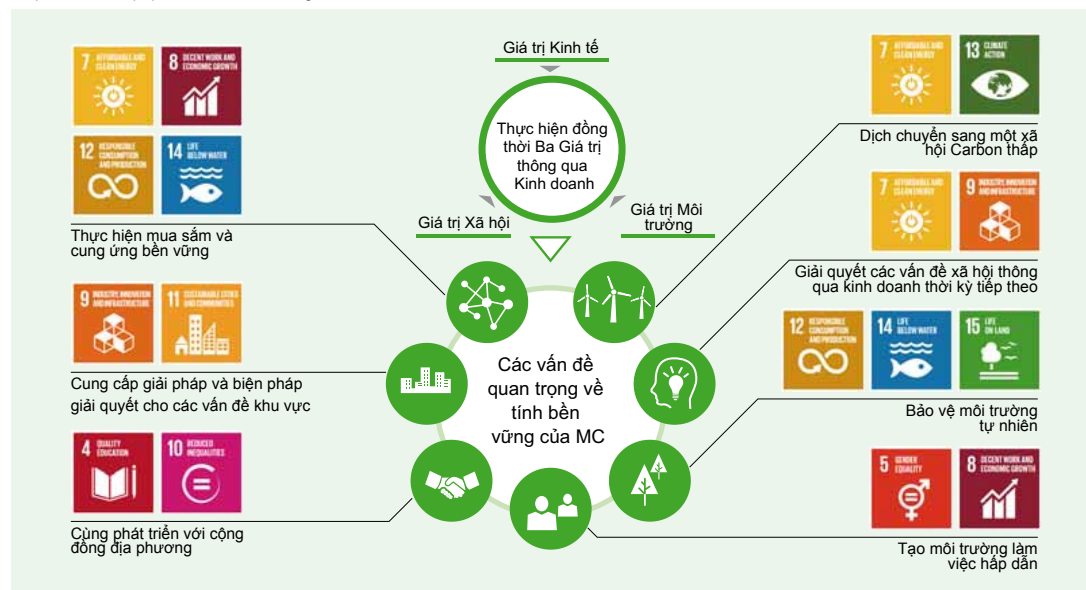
7 AFFORDABLE AND CLEAN ENERGY
8 DECENT WORK AND ECONOMIC GROWTH
12 RESPONSIBLE CONSUMPTION AND PRODUCTION
14 LIFE BELOW WATER

Thực hiện mua sắm và cung ứng bền vững

9 INDUSTRY, INNOVATION AND INFRASTRUCTURE
11 SUSTAINABLE CITIES AND COMMUNITIES

Cung cấp giải pháp và biện pháp giải quyết cho các vấn đề khu vực

4 QUALITY EDUCATION
10 REDUCED INEQUALITIES

Cùng phát triển với cộng đồng địa phương

Giá trị Kinh tế

Thực hiện đồng thời Ba Giá trị thông qua Kinh doanh

Giá trị Xã hội

Giá trị Môi trường

Các vấn đề quan trọng về tính bền vững của MC

7 AFFORDABLE AND CLEAN ENERGY
13 CLIMATE ACTION

Dịch chuyển sang một xã hội Carbon thấp

7 AFFORDABLE AND CLEAN ENERGY
9 INDUSTRY, INNOVATION AND INFRASTRUCTURE

Giải quyết các vấn đề xã hội thông qua kinh doanh thời kỳ tiếp theo

12 RESPONSIBLE CONSUMPTION AND PRODUCTION
14 LIFE BELOW WATER
15 LIFE ON LAND

Bảo vệ môi trường tự nhiên

5 GENDER EQUALITY
8 DECENT WORK AND ECONOMIC GROWTH

Tạo môi trường làm việc hấp dẫn